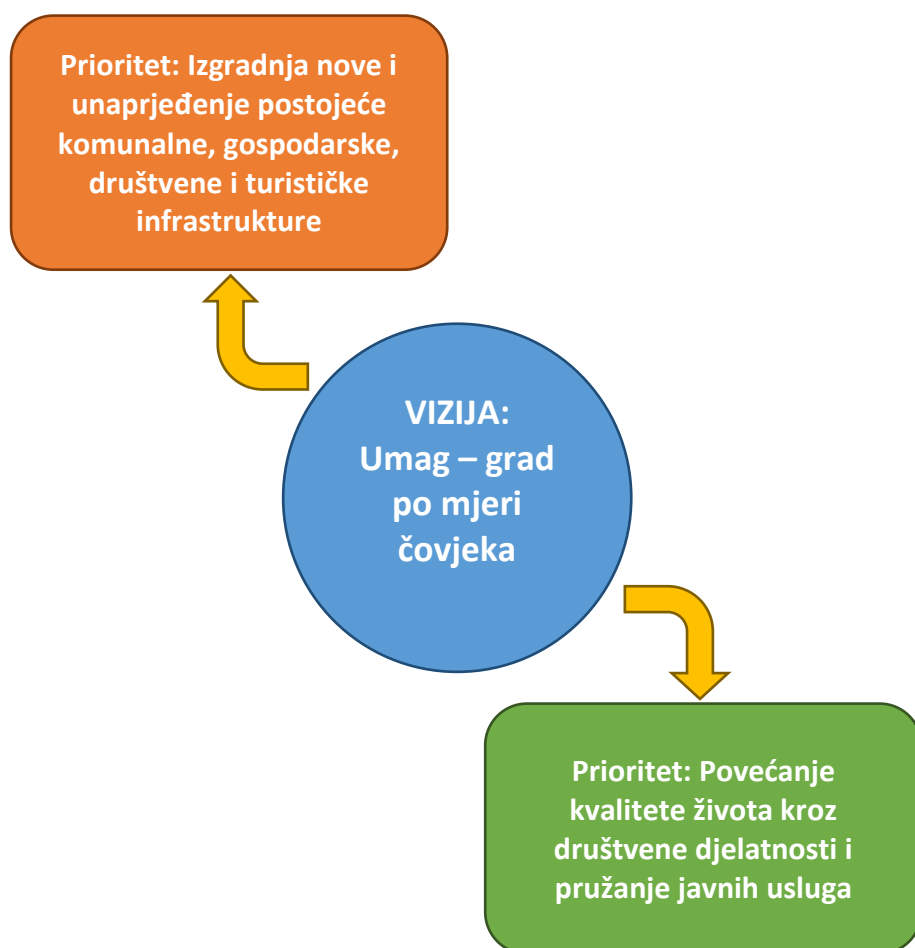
Prioritet: Izgradnja nove i unaprjeđenje postojeće komunalne, gospodarske, društvene i turističke infrastrukture

VIZIJA:
Umag – grad po mjeri čovjeka

Prioritet: Povećanje kvalitete života kroz društvene djelatnosti i pružanje javnih usluga